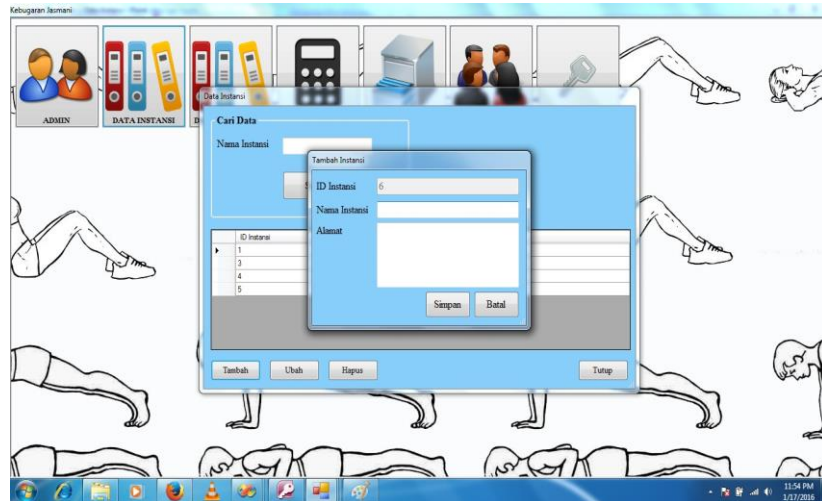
Kebugaran Jasmani

ADMIN

DATA INSTANSI

Data Instansi

Cari Data

Nama Instansi

| ID Instansi |
|---|
| 1 |
| 3 |
| 4 |
| 5 |

Tambah Ubah Hapus Tutup

Tambah Instansi

ID Instansi 6

Nama Instansi

Alamat

Simpan Batal

11:54 PM
1/17/2016